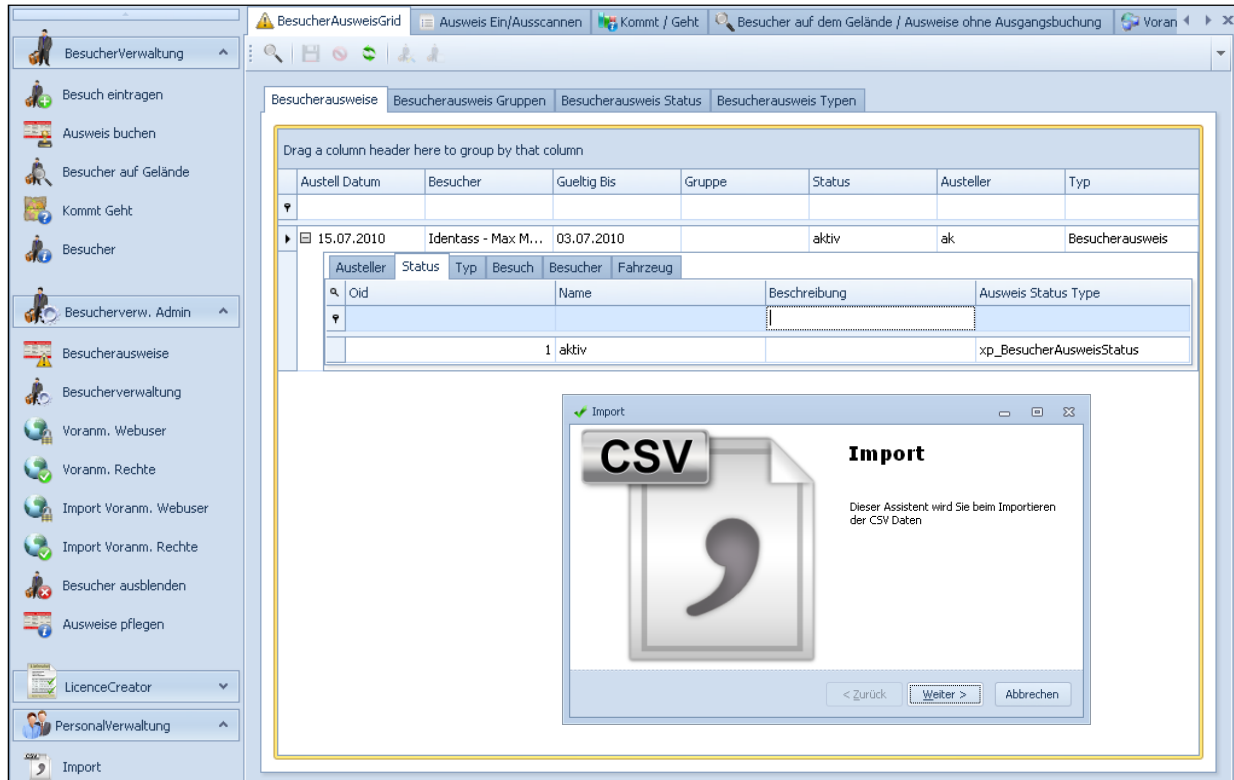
BesucherVerwaltung

Besuch eintragen

Ausweis buchen

Besucher auf Gelände

Kommt Geht

Besucher

Besucherverw. Admin

Besucherausweise

Besucherverwaltung

Voranm. Webuser

Voranm. Rechte

Import Voranm. Webuser

Import Voranm. Rechte

Besucher ausblenden

Ausweise pflegen

LicenceCreator

PersonalVerwaltung

Import

BesucherAusweisGrid | Ausweis Ein/Ausscannen | Kommt / Geht | Besucher auf dem Gelände / Ausweise ohne Ausgangsbuchung | Voran

Besucherausweise | Besucherausweis Gruppen | Besucherausweis Status | Besucherausweis Typen

Drag a column header here to group by that column

| Austell Datum | Besucher | Gueltig Bis | Gruppe | Status | Austeller | Typ |
|---|---|---|---|---|---|---|
| 15.07.2010 | Identass - Max M... | 03.07.2010 | | aktiv | ak | Besucherausweis |

Austeller | Status | Typ | Besuch | Besucher | Fahrzeug

| Oid | Name | Beschreibung | Ausweis Status Type |
|---|---|---|---|
| 1 | aktiv | | xp_BesucherAusweisStatus |

Import

CSV

Import

Dieser Assistent wird Sie beim Importieren der CSV Daten

< Zurück | Weiter > | Abbrechen